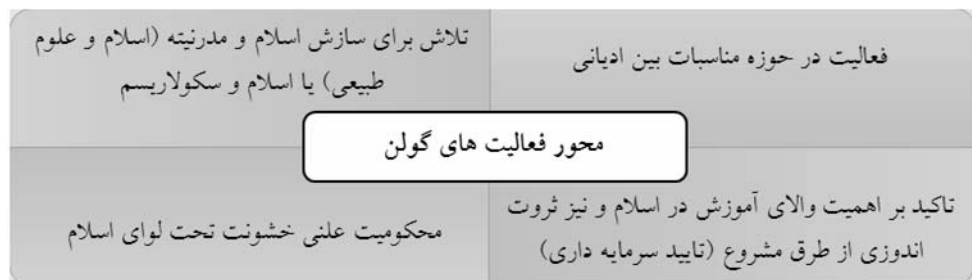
فعالیت در حوزه مناسبات بین ادیانی

تلاش برای سازش اسلام و مدرنیته (اسلام و علوم طبیعی) یا اسلام و سکولاریسم

محور فعالیت های گولن

تاکید بر اهمیت والای آموزش در اسلام و نیز ثروت اندوزی از طرق مشروع (تایید سرمایه داری)

محکومیت علنی خشونت تحت لوای اسلام